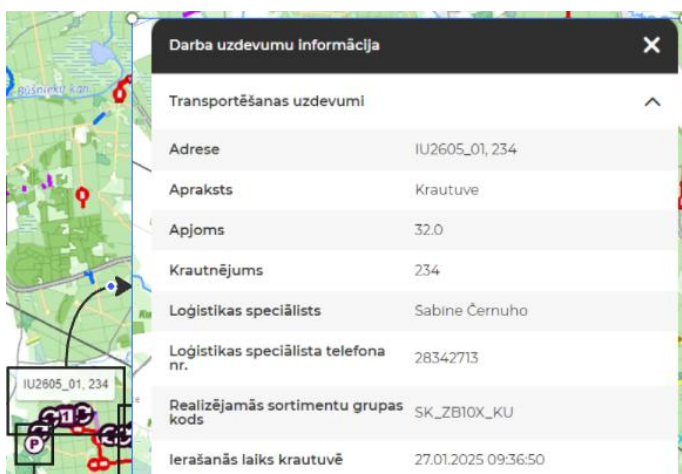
Bišnieku kan.

IU2605_01, 234

Darba uzdevumu informācija

Transportēšanas uzdevumi

| Adrese | IU2605_01, 234 |
|---|---|
| Apraksts | Krautuve |
| Apjoms | 32.0 |
| Krautnējums | 234 |
| Loģistikas speciālists | Sabine Černuho |
| Loģistikas speciālista telefona nr. | 28342713 |
| Realizējamās sortimentu grupas kods | SK_ZB10X_KU |
| Ierašanās laiks krautuvē | 27.01.2025 09:36:50 |